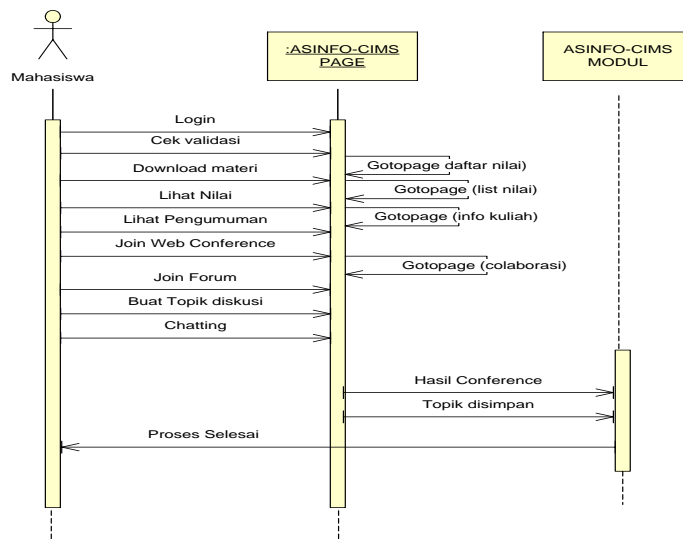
Mahasiswa

:ASINFO-CIMS PAGE

ASINFO-CIMS MODUL

Login

Cek validasi

Download materi

Gotopage daftar nilai)

Lihat Nilai

Gotopage (list nilai)

Lihat Pengumuman

Gotopage (info kuliah)

Join Web Conference

Gotopage (colaborasi)

Join Forum

Buat Topik diskusi

Chatting

Hasil Conference

Topik disimpan

Proses Selesai